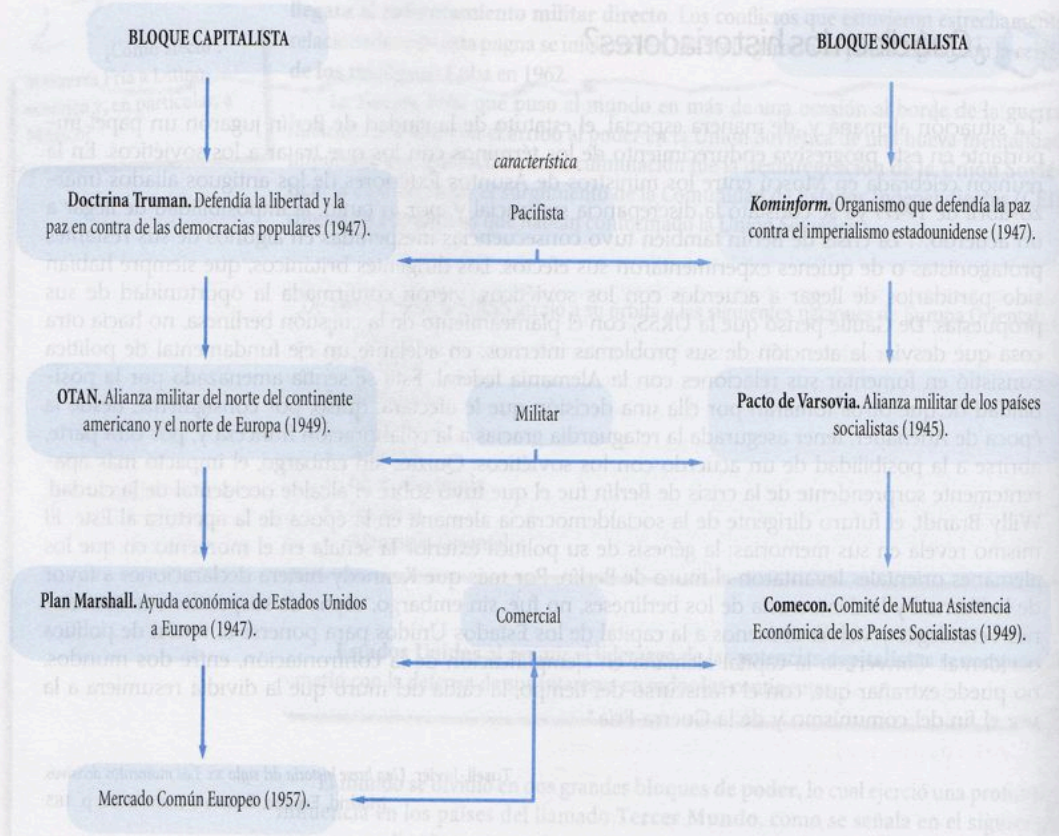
BLOQUE CAPITALISTA

BLOQUE SOCIALISTA

característica

Doctrina Truman. Defendía la libertad y la paz en contra de las democracias populares (1947).

Pacifista

Kominform. Organismo que defendía la paz contra el imperialismo estadounidense (1947).

OTAN. Alianza militar del norte del continente americano y el norte de Europa (1949).

Militar

Pacto de Varsovia. Alianza militar de los países socialistas (1945).

Plan Marshall. Ayuda económica de Estados Unidos a Europa (1947).

Comercial

Comecon. Comité de Mutua Asistencia Económica de los Países Socialistas (1949).

Mercado Común Europeo (1957).